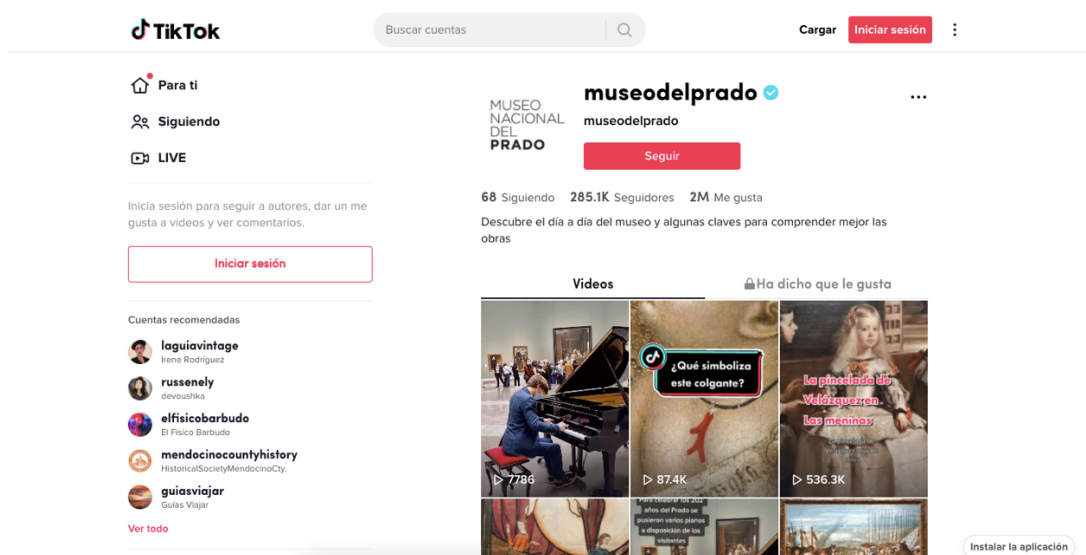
TikTok

Buscar cuentas

Cargar

Iniciar sesión

Para ti

Siguiendo

LIVE

Inicia sesión para seguir a autores, dar un me gusta a videos y ver comentarios.

Iniciar sesión

Cuentas recomendadas

laguiavintage
Irene Rodríguez

russenely
devoushka

elfisicobarbudo
El Físico Barbudo

mendocinocountyhistory
HistoricalSocietyMendocinoCty.

guiasviajar
Guías Viajar

Ver todo

MUSEO NACIONAL DEL PRADO

museodelprado

museodelprado

Seguir

68 Siguiendo 285.1K Seguidores 2M Me gusta

Descubre el día a día del museo y algunas claves para comprender mejor las obras

Videos

Ha dicho que le gusta

7786

¿Qué simboliza este colgante?

87.4K

La pincelada de Velázquez en Las meninas

536.3K

Para celebrar los 202 años del Prado se pusieron varios pianos a disposición de los visitantes

Instalar la aplicación